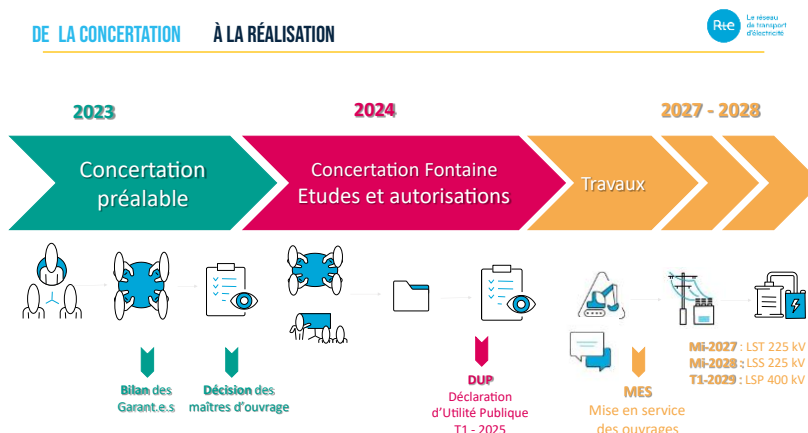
DE LA CONCERTATION À LA RÉALISATION

Rte Le réseau de transport d'électricité

2023

2024

2027 - 2028

Concertation préalable

Concertation Fontaine
Etudes et autorisations

Travaux

Bilan des Garant.e.s

Décision des maîtres d'ouvrage

DUP
Déclaration d'Utilité Publique
T1 - 2025

MES
Mise en service des ouvrages

Mi-2027 : LST 225 kV
Mi-2028 : LSS 225 kV
T1-2029 : LSP 400 kV